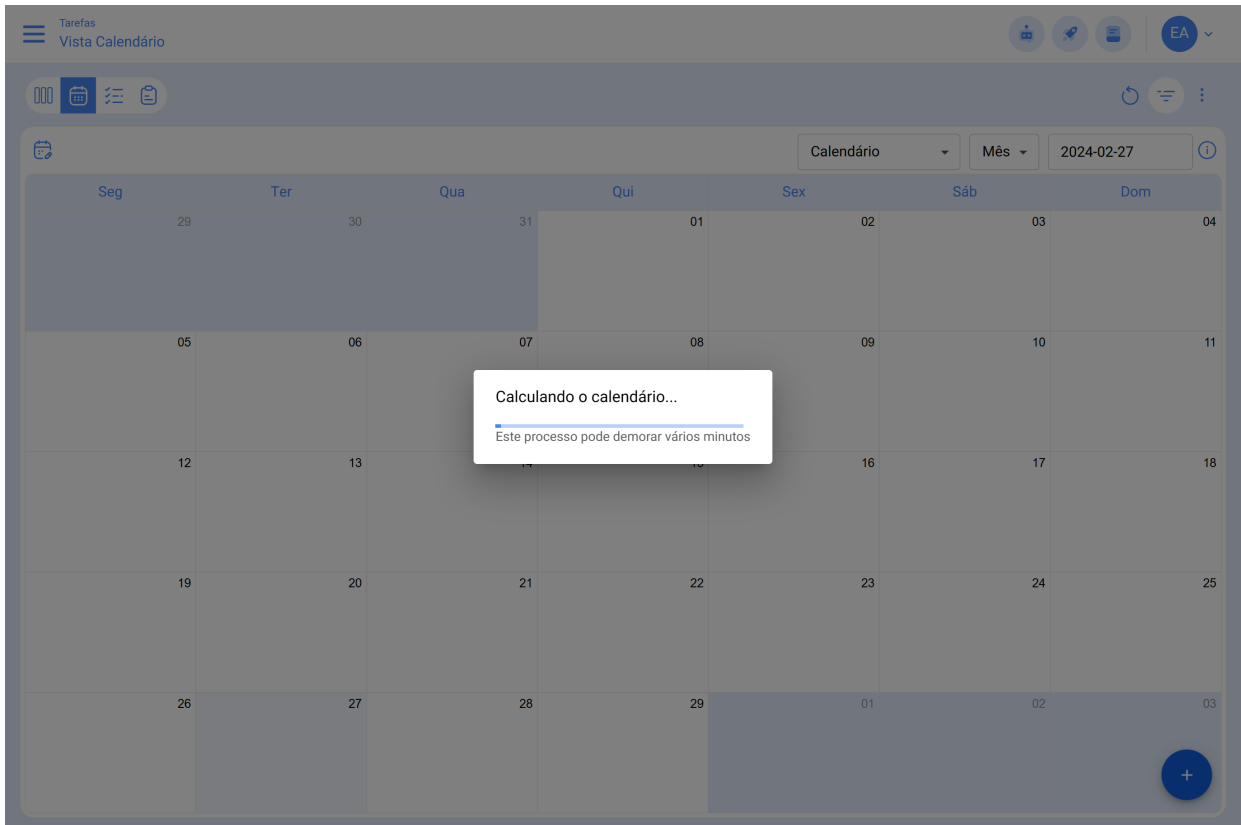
Tarefas
Vista Calendário

EA

Calendário
Mês
2024-02-27

| Seg | Ter | Qua | Qui | Sex | Sáb | Dom |
|---|---|---|---|---|---|---|
| 29 | 30 | 31 | 01 | 02 | 03 | 04 |
| 05 | 06 | 07 | 08 | 09 | 10 | 11 |
| 12 | 13 | 14 | 15 | 16 | 17 | 18 |
| 19 | 20 | 21 | 22 | 23 | 24 | 25 |
| 26 | 27 | 28 | 29 | 01 | 02 | 03 |

Calculando o calendário...

Este processo pode demorar vários minutos

+